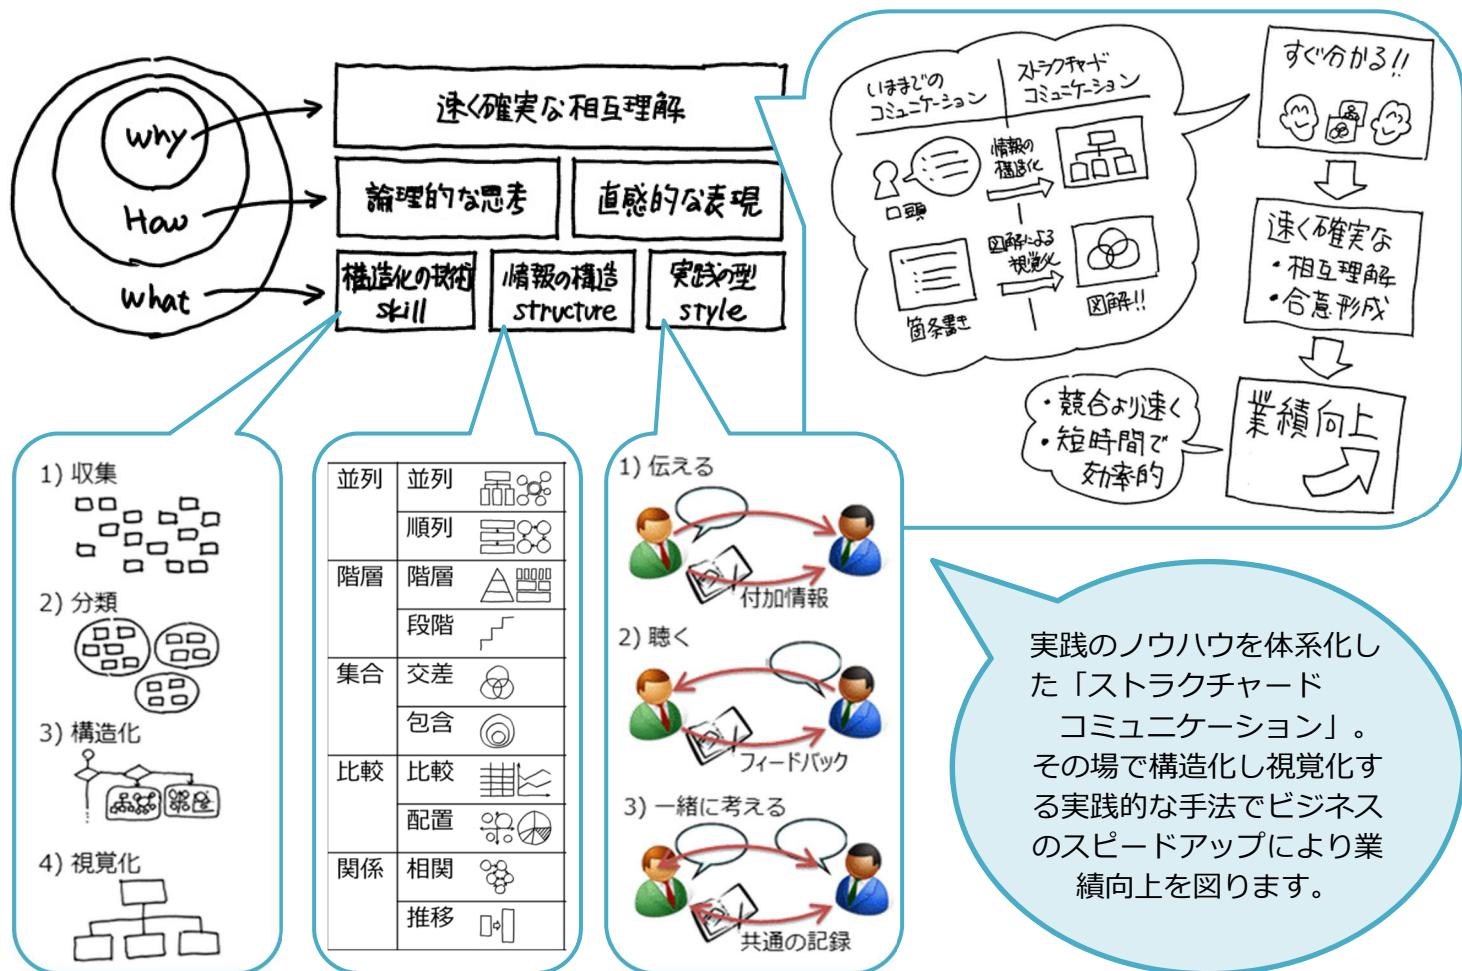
why
How
what

速く確実な相互理解

論理的な思考
直感的な表現

構造化の技術
skill
情報の構造
structure
実践の型
style

いままでの
コミュニケーション
ストラクチャード
コミュニケーション

口頭
情報の
構造化
箇条書き
図解による
視覚化
図解!!

すぐ分かる!!

速く確実な
・相互理解
・合意形成

業績向上

・競合より速く
・短時間で
効率的

1) 収集
2) 分類
3) 構造化
4) 視覚化

| 並列 | 並列 |
|---|---|
| | 順列 |
| 階層 | 階層 |
| | 段階 |
| 集合 | 交差 |
| | 包含 |
| 比較 | 比較 |
| | 配置 |
| 関係 | 相関 |
| | 推移 |

1) 伝える
付加情報
2) 聴く
フィードバック
3) 一緒に考える
共通の記録

実践のノウハウを体系化した「ストラクチャードコミュニケーション」。その場で構造化し視覚化する実践的な手法でビジネスのスピードアップにより業績向上を図ります。